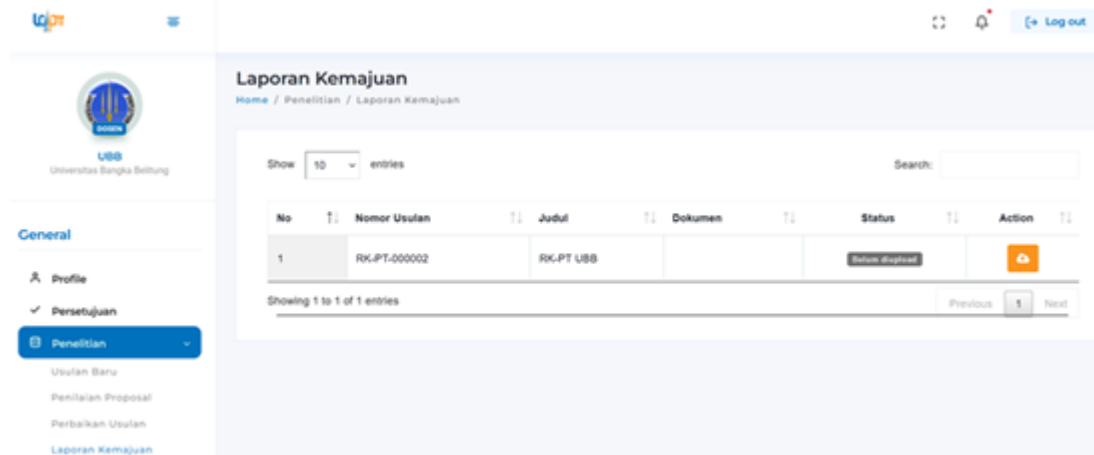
Log out

DOSEN

UBB
Universitas Bangka Belitung

General

Profile

Persetujuan

Penelitian

Usulan Baru

Penilaian Proposal

Perbaikan Usulan

Laporan Kemajuan

Laporan Kemajuan
Home / Penelitian / Laporan Kemajuan

Show 10 entries

Search:

| No | Nomor Usulan | Judul | Dokumen | Status | Action |
|---|---|---|---|---|---|
| 1 | RK-PT-000002 | RK-PT UBB | | Belum diupload | |

Showing 1 to 1 of 1 entries

Previous 1 Next